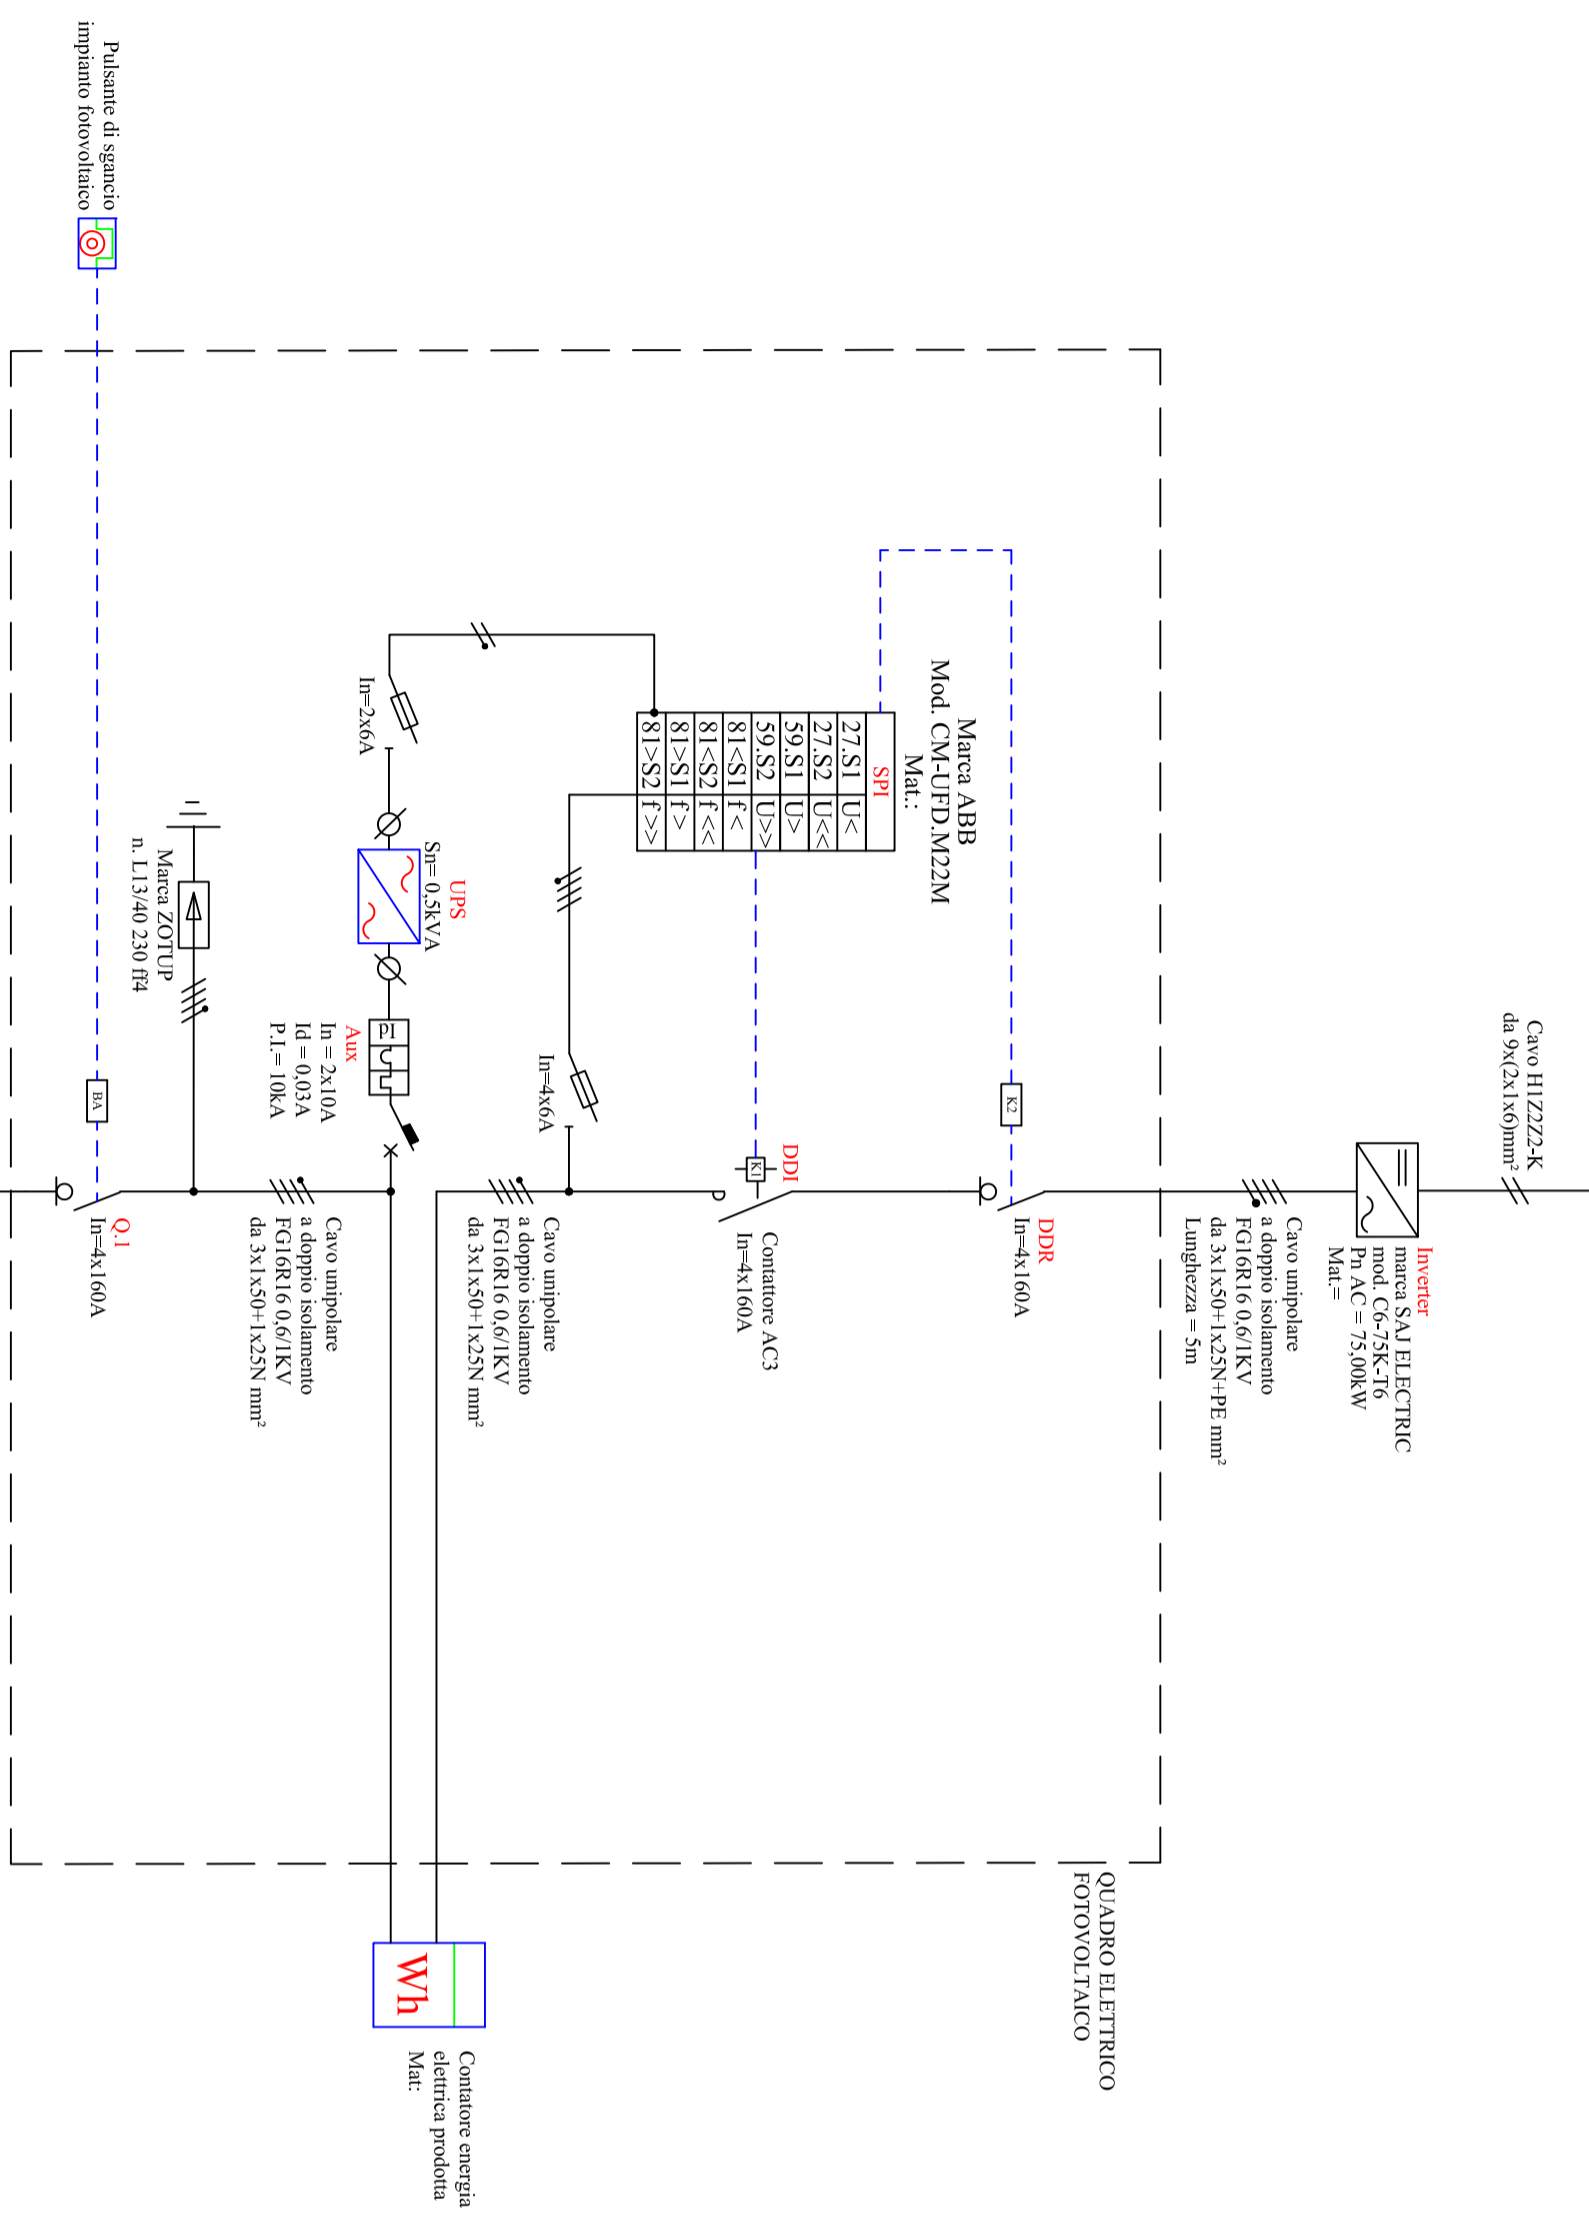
Pulsante di sgancio
impianto fotovoltaico

Cavo H1Z2Z2-K
da 9x(2x1x6)mm$^2$

Inverter
marca SAJ ELECTRIC
mod. C6-75K-T6
Pn AC = 75,00kW
Mat.=

Cavo unipolare
a doppio isolamento
FG16R16 0,6/1KV
da 3x1x50+1x25N+PE mm$^2$
Lunghezza = 5m

DDR
In=4x160A

K2

Marca ABB
Mod. CM-UFD.M22M
Mat.:

SPI

| 27.S1 | U< |
|---|---|
| 27.S2 | U<< |
| 59.S1 | U> |
| 59.S2 | U>> |
| 81<S1 | f < |
| 81<S2 | f << |
| 81>S1 | f > |
| 81>S2 | f >> |

DDI
K1
Contattore AC3
In=4x160A

In=4x6A

Cavo unipolare
a doppio isolamento
FG16R16 0,6/1KV
da 3x1x50+1x25N mm$^2$

In=2x6A

UPS
Sn= 0,5kVA

PI

Aux
In = 2x10A
Id = 0,03A
P.I. = 10kA

Cavo unipolare
a doppio isolamento
FG16R16 0,6/1KV
da 3x1x50+1x25N mm$^2$

Marca ZOTUP
n. L13/40 230 ff4

BA

Q.1
In=4x160A

QUADRO ELETTRICO
FOTOVOLTAICO

Wh

Contatore energia
elettrica prodotta
Mat: